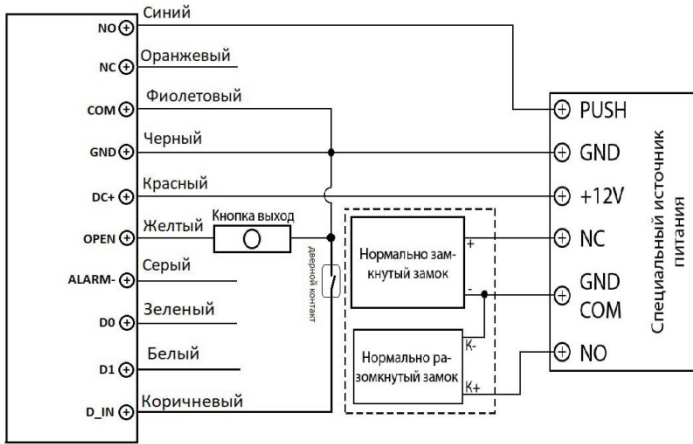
NO
Синий
NC
Оранжевый
COM
Фиолетовый
GND
Черный
DC+
Красный
OPEN
Желтый
Кнопка выход
ALARM-
Серый
D0
Зеленый
D1
Белый
D_IN
Коричневый
дверной контакт
Нормально замкнутый замок
+
-
Нормально разомкнутый замок
K-
K+
PUSH
GND
+12V
NC
GND
COM
NO
Специальный источник питания